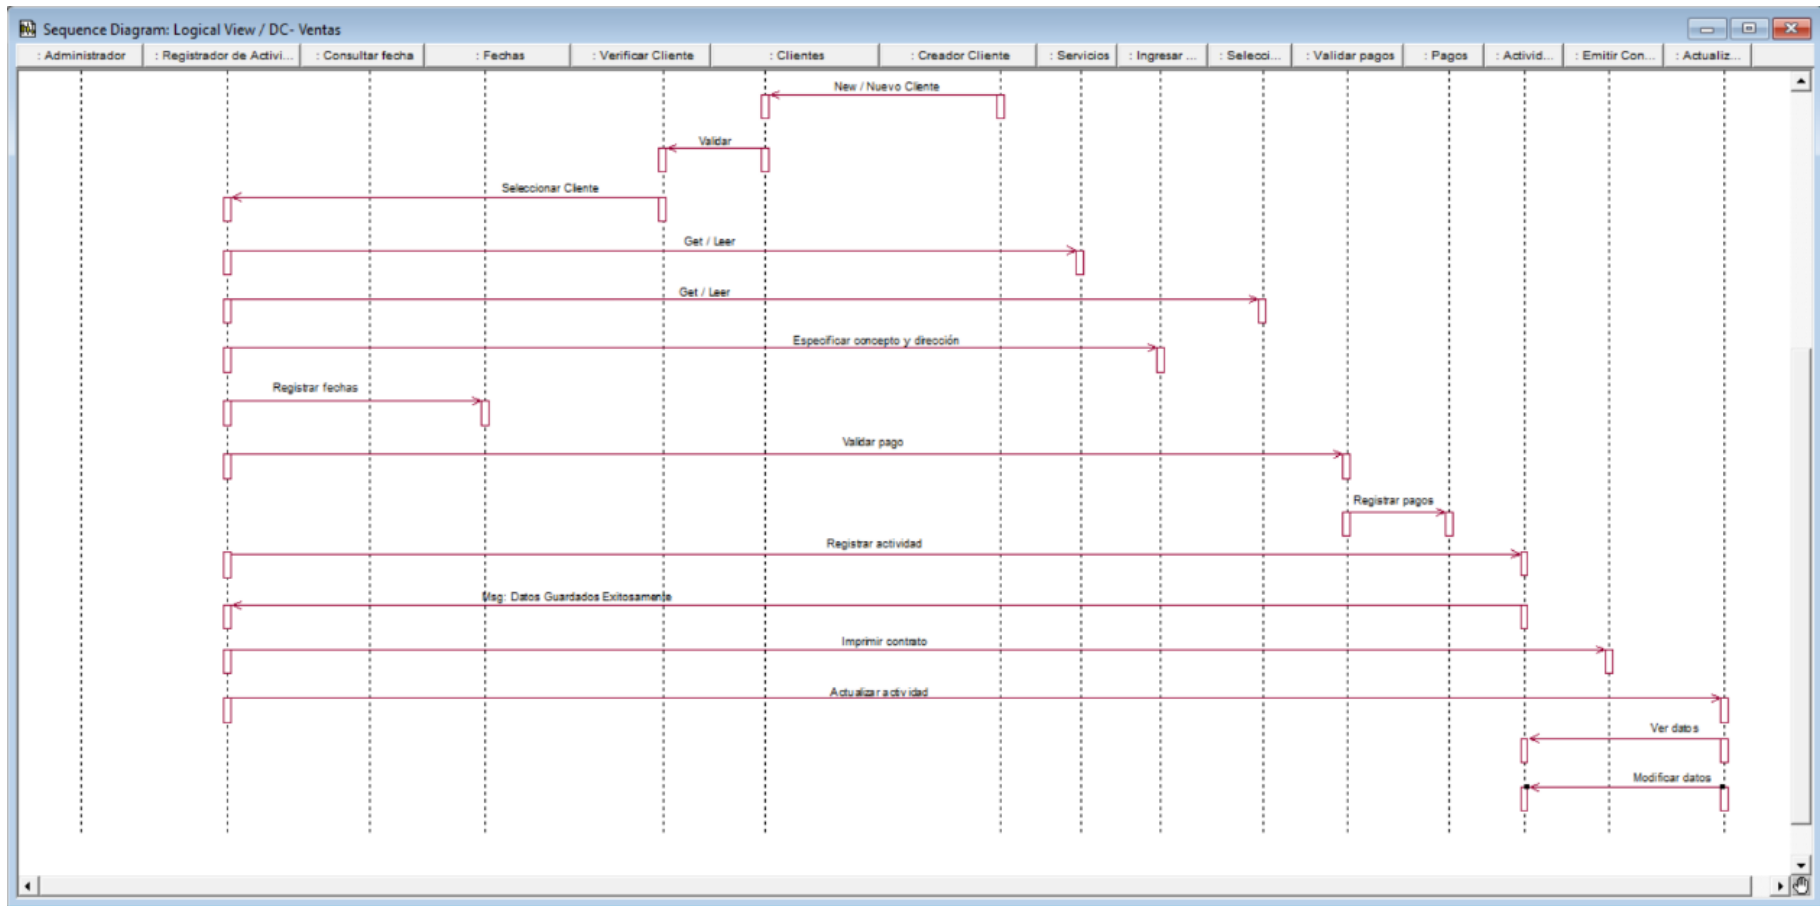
Sequence Diagram: Logical View / DC- Ventas

: Administrador
: Registrador de Activi...
: Consultar fecha
: Fechas
: Verificar Cliente
: Clientes
: Creador Cliente
: Servicios
: Ingresar ...
: Selecci...
: Validar pagos
: Pagos
: Activid...
: Emitir Con...
: Actualiz...

New / Nuevo Cliente
Validar
Seleccionar Cliente
Get / Leer
Get / Leer
Especificar concepto y dirección
Registrar fechas
Validar pago
Registrar pagos
Registrar actividad
Msg: Datos Guardados Exitosamente
Imprimir contrato
Actualizar actividad
Ver datos
Modificar datos